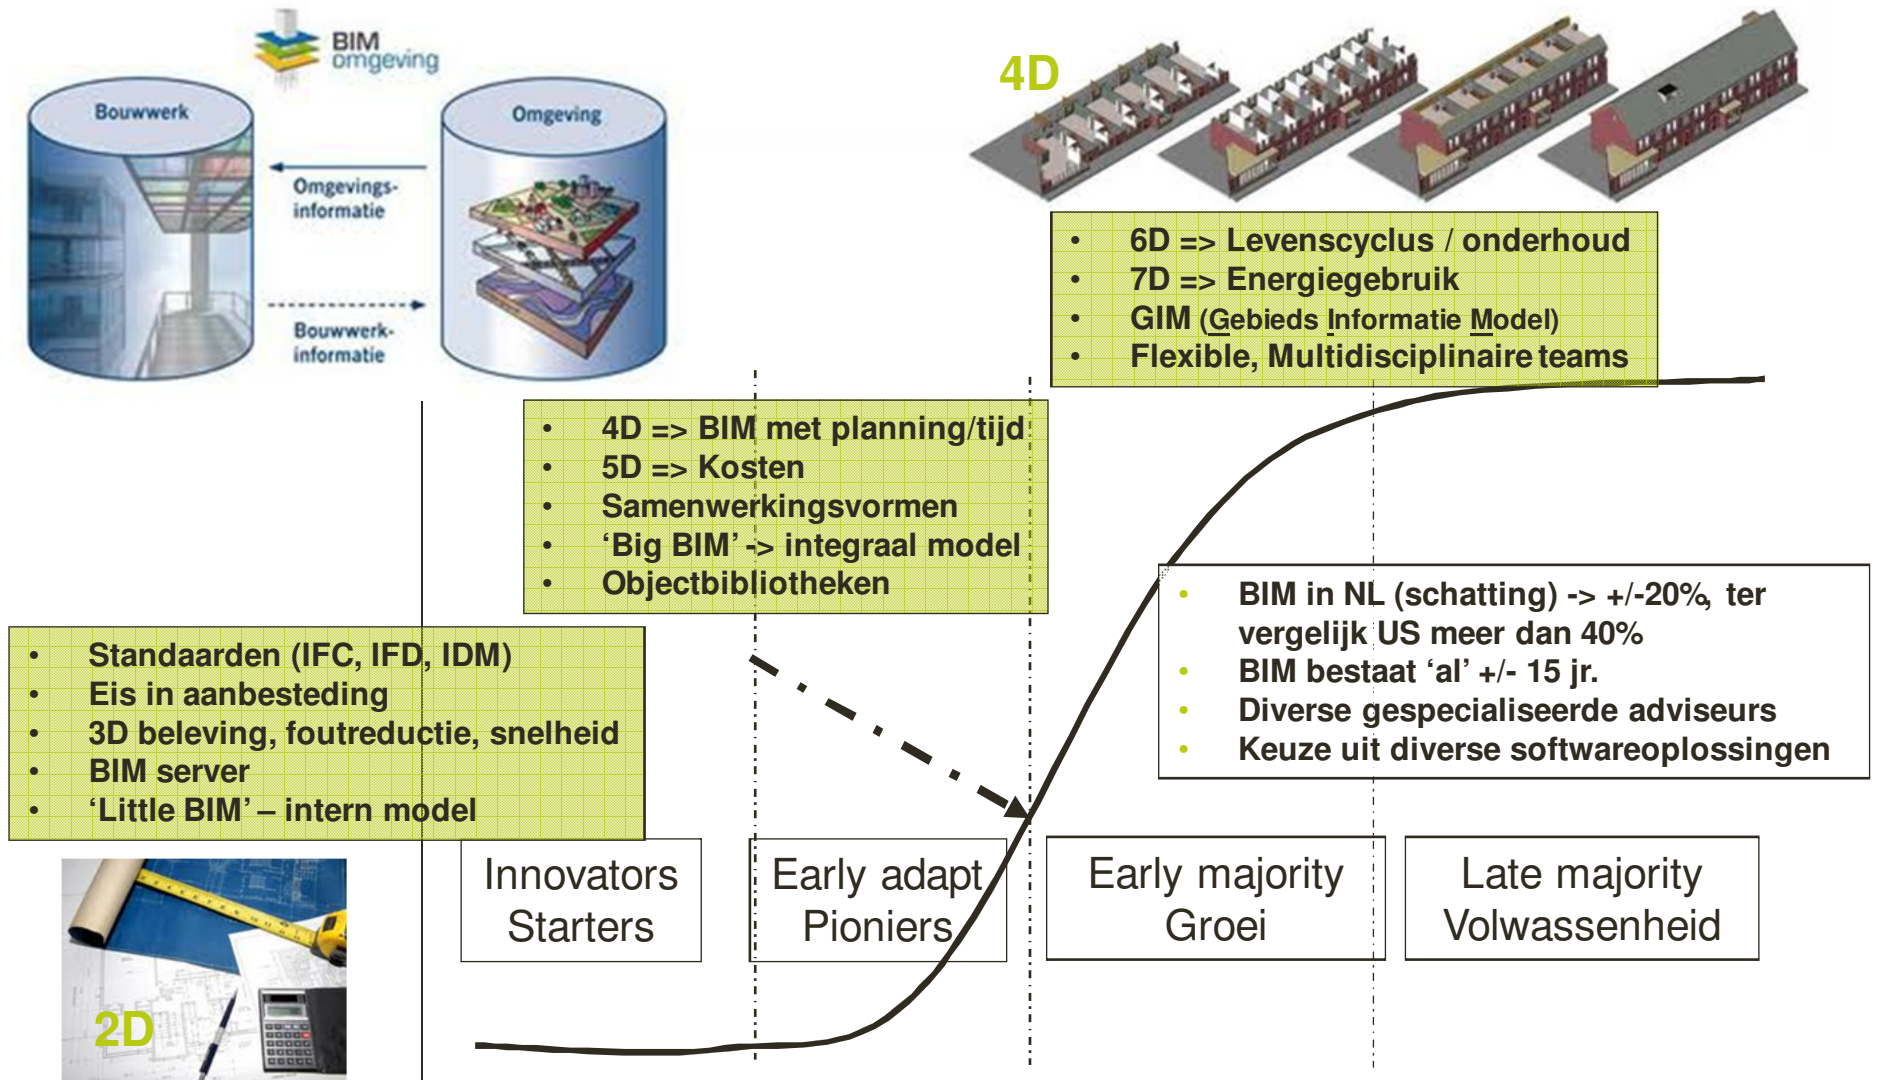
BIM omgeving

Bouwwerk

Omgeving

Omgevings-informatie

Bouwwerk-informatie

4D

• 6D => Levenscyclus / onderhoud
• 7D => Energiegebruik
• GIM (Gebieds Informatie Model)
• Flexible, Multidisciplinaire teams

• 4D => BIM met planning/tijd
• 5D => Kosten
• Samenwerkingsvormen
• 'Big BIM' -> integraal model
• Objectbibliotheken

• BIM in NL (schatting) -> +/-20%, ter vergelijk US meer dan 40%
• BIM bestaat 'al' +/- 15 jr.
• Diverse gespecialiseerde adviseurs
• Keuze uit diverse softwareoplossingen

• Standaarden (IFC, IFD, IDM)
• Eis in aanbesteding
• 3D beleving, foutreductie, snelheid
• BIM server
• 'Little BIM' – intern model

Innovators Starters

Early adapt Pioniers

Early majority Groei

Late majority Volwassenheid

2D